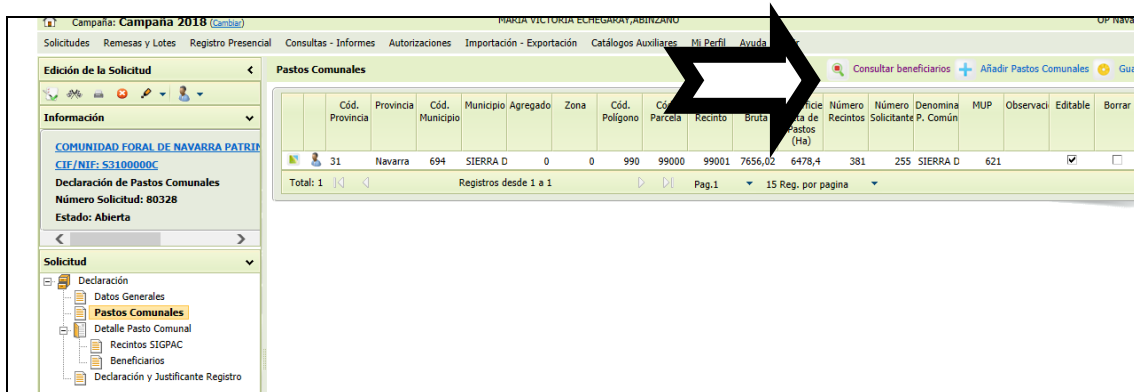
Campaña: Campaña 2018 (Cambiar)
MARIA VICTORIA ECHEGARAY,ABINZANO
OP Nava

Solicitudes Remesas y Lotes Registro Presencial Consultas - Informes Autorizaciones Importación - Exportación Catálogos Auxiliares Mi Perfil Ayuda

Edición de la Solicitud

Información

COMUNIDAD FORAL DE NAVARRA PATRIN
CIF/NIF: S3100000C
Declaración de Pastos Comunales
Número Solicitud: 80328
Estado: Abierta

Solicitud

Declaración
Datos Generales
Pastos Comunales
Detalle Pasto Comunal
Recintos SIGPAC
Beneficiarios
Declaración y Justificante Registro

Pastos Comunales
Consultar beneficiarios
Añadir Pastos Comunales
Gu

| | | Cód. Provincia | Provincia | Cód. Municipio | Municipio | Agregado | Zona | Cód. Polígono | Cód. Parcela | Recinto | Bruta | Superficie Neta de Pastos (Ha) | Número Recintos | Número Solicitante | Denomina P. Común | MUP | Observaci | Editable | Borrar |
|---|---|---|---|---|---|---|---|---|---|---|---|---|---|---|---|---|---|---|---|
| | | 31 | Navarra | 694 | SIERRA D | 0 | 0 | 990 | 99000 | 99001 | 7656,02 | 6478,4 | 381 | 255 | SIERRA D | 621 | | ☑ | ☐ |

Total: 1 Registros desde 1 a 1 Pag.1 15 Reg. por pagina